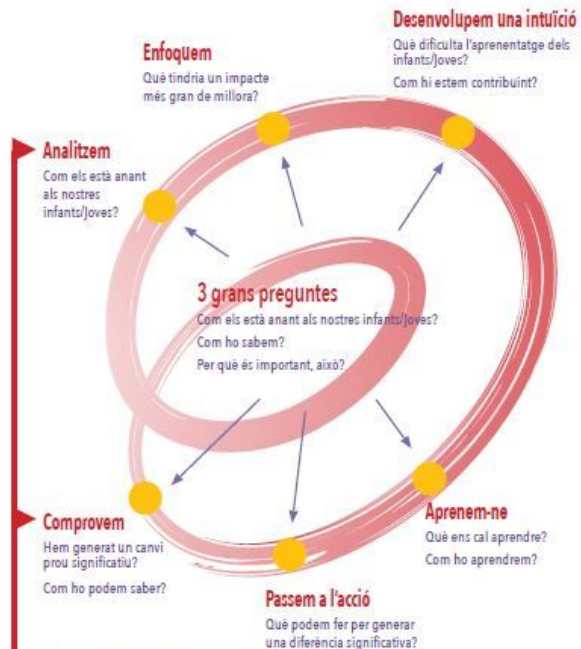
Desenvolupem una intuïció
Què dificulta l'aprenentatge dels infants/joves?
Com hi estem contribuint?

Enfoquem
Què tindria un impacte més gran de millora?

Analitzem
Com els està anant als nostres infants/joves?

3 grans preguntes
Com els està anant als nostres infants/joves?
Com ho sabem?
Per què és important, això?

Comprovem
Hem generat un canvi prou significatiu?
Com ho podem saber?

Aprenem-ne
Què ens cal aprendre?
Com ho aprendrem?

Passem a l'acció
Què podem fer per generar una diferència significativa?